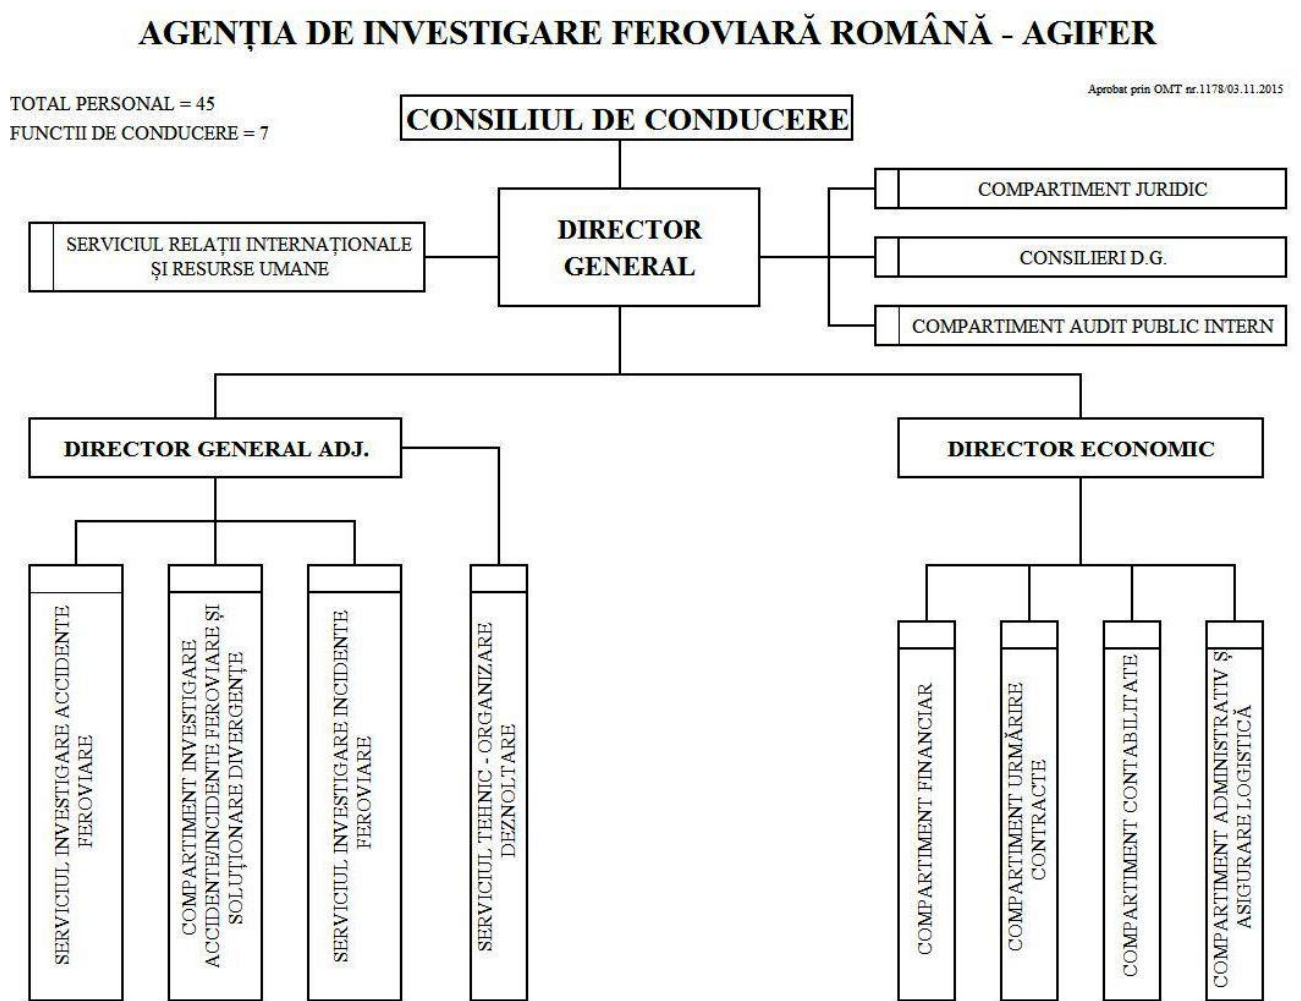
AGENȚIA DE INVESTIGARE FEROVIARĂ ROMÂNĂ - AGIFER

TOTAL PERSONAL = 45
FUNCTII DE CONDUCERE = 7

Aprobat prin OMT nr.1178/03.11.2015

CONSILIUL DE CONDUCERE

DIRECTOR GENERAL

SERVICIUL RELAȚII INTERNAȚIONALE ȘI RESURSE UMANE

COMPARTIMENT JURIDIC

CONSILIERI D.G.

COMPARTIMENT AUDIT PUBLIC INTERN

DIRECTOR GENERAL ADJ.

DIRECTOR ECONOMIC

SERVICIUL INVESTIGARE ACCIDENTE FEROVIARE

COMPARTIMENT INVESTIGARE ACCIDENTE/INCIDENTE FEROVIARE ȘI SOLUȚIONARE DIVERGENȚE

SERVICIUL INVESTIGARE INCIDENTE FEROVIARE

SERVICIUL TEHNIC - ORGANIZARE DEZNOLTARE

COMPARTIMENT FINANCIAR

COMPARTIMENT URMĂRIRE CONTRACTE

COMPARTIMENT CONTABILITATE

COMPARTIMENT ADMINISTRATIV ȘI ASIGURARE LOGISTICĂ